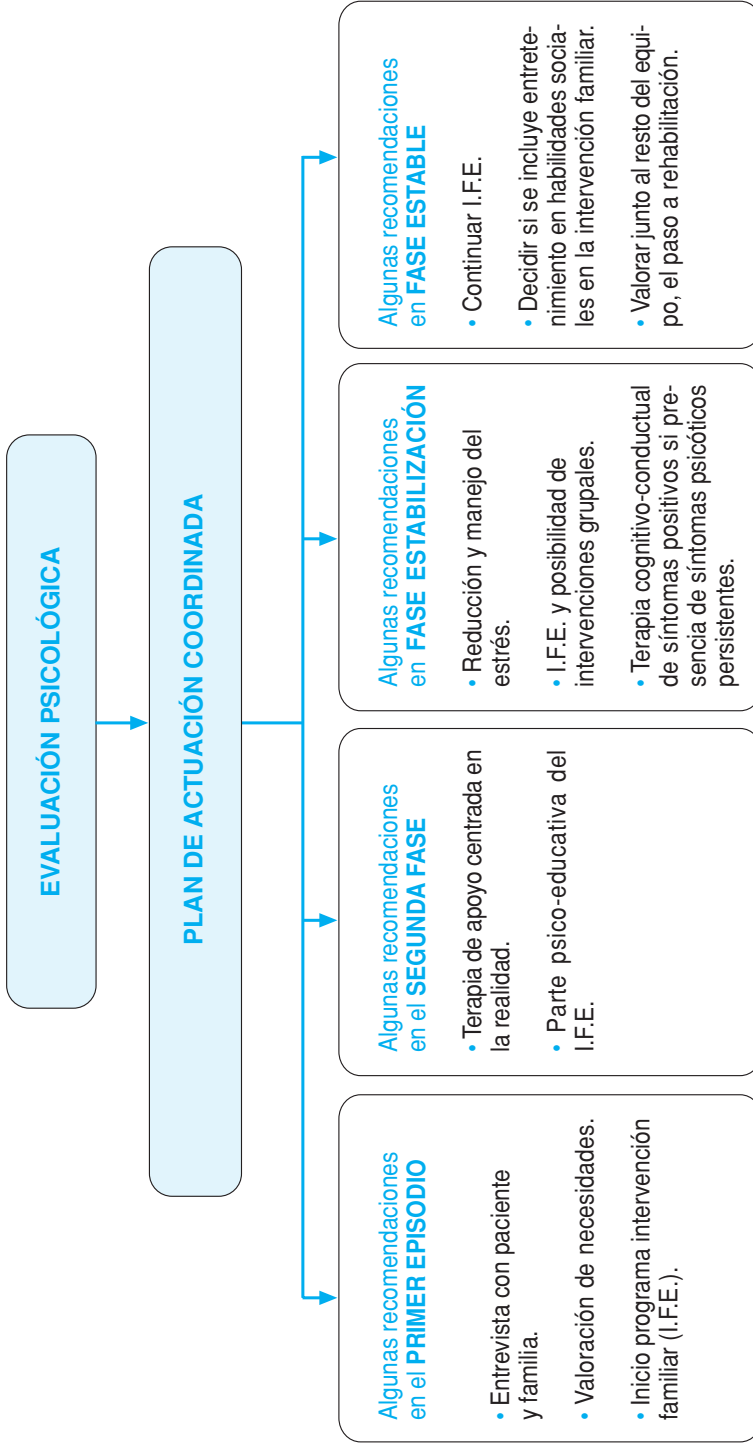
EVALUACIÓN PSICOLÓGICA

PLAN DE ACTUACIÓN COORDINADA

Algunas recomendaciones en el PRIMER EPISODIO

• Entrevista con paciente y familia.

• Valoración de necesidades.

• Inicio programa intervención familiar (I.F.E.).

Algunas recomendaciones en el SEGUNDA FASE

• Terapia de apoyo centrada en la realidad.

• Parte psico-educativa del I.F.E.

Algunas recomendaciones en FASE ESTABILIZACIÓN

• Reducción y manejo del estrés.

• I.F.E. y posibilidad de intervenciones grupales.

• Terapia cognitivo-conductual de síntomas positivos si presencia de síntomas psicóticos persistentes.

Algunas recomendaciones en FASE ESTABLE

• Continuar I.F.E.

• Decidir si se incluye entretenimiento en habilidades sociales en la intervención familiar.

• Valorar junto al resto del equipo, el paso a rehabilitación.